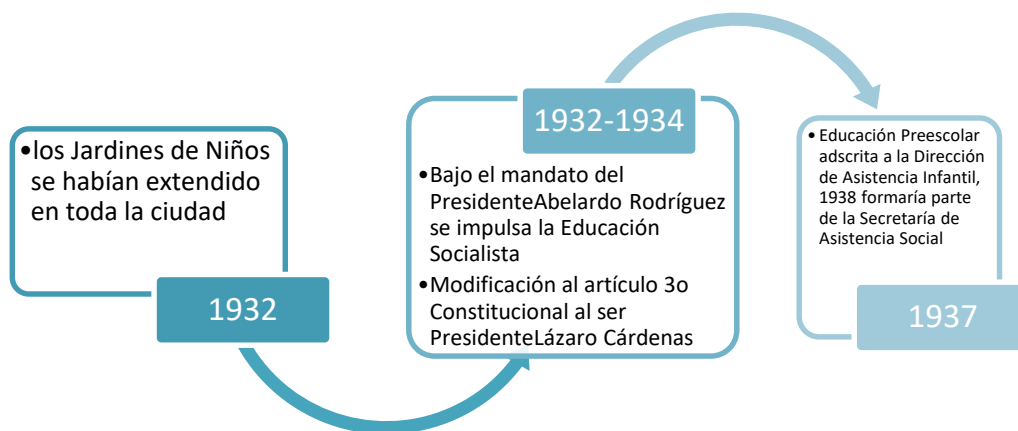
•los Jardines de Niños se habían extendido en toda la ciudad

1932

1932-1934

•Bajo el mandato del PresidenteAbelardo Rodríguez se impulsa la Educación Socialista
•Modificación al artículo 3o Constitucional al ser PresidenteLázaro Cárdenas

•Educación Preescolar adscrita a la Dirección de Asistencia Infantil, 1938 formaría parte de la Secretaría de Asistencia Social

1937